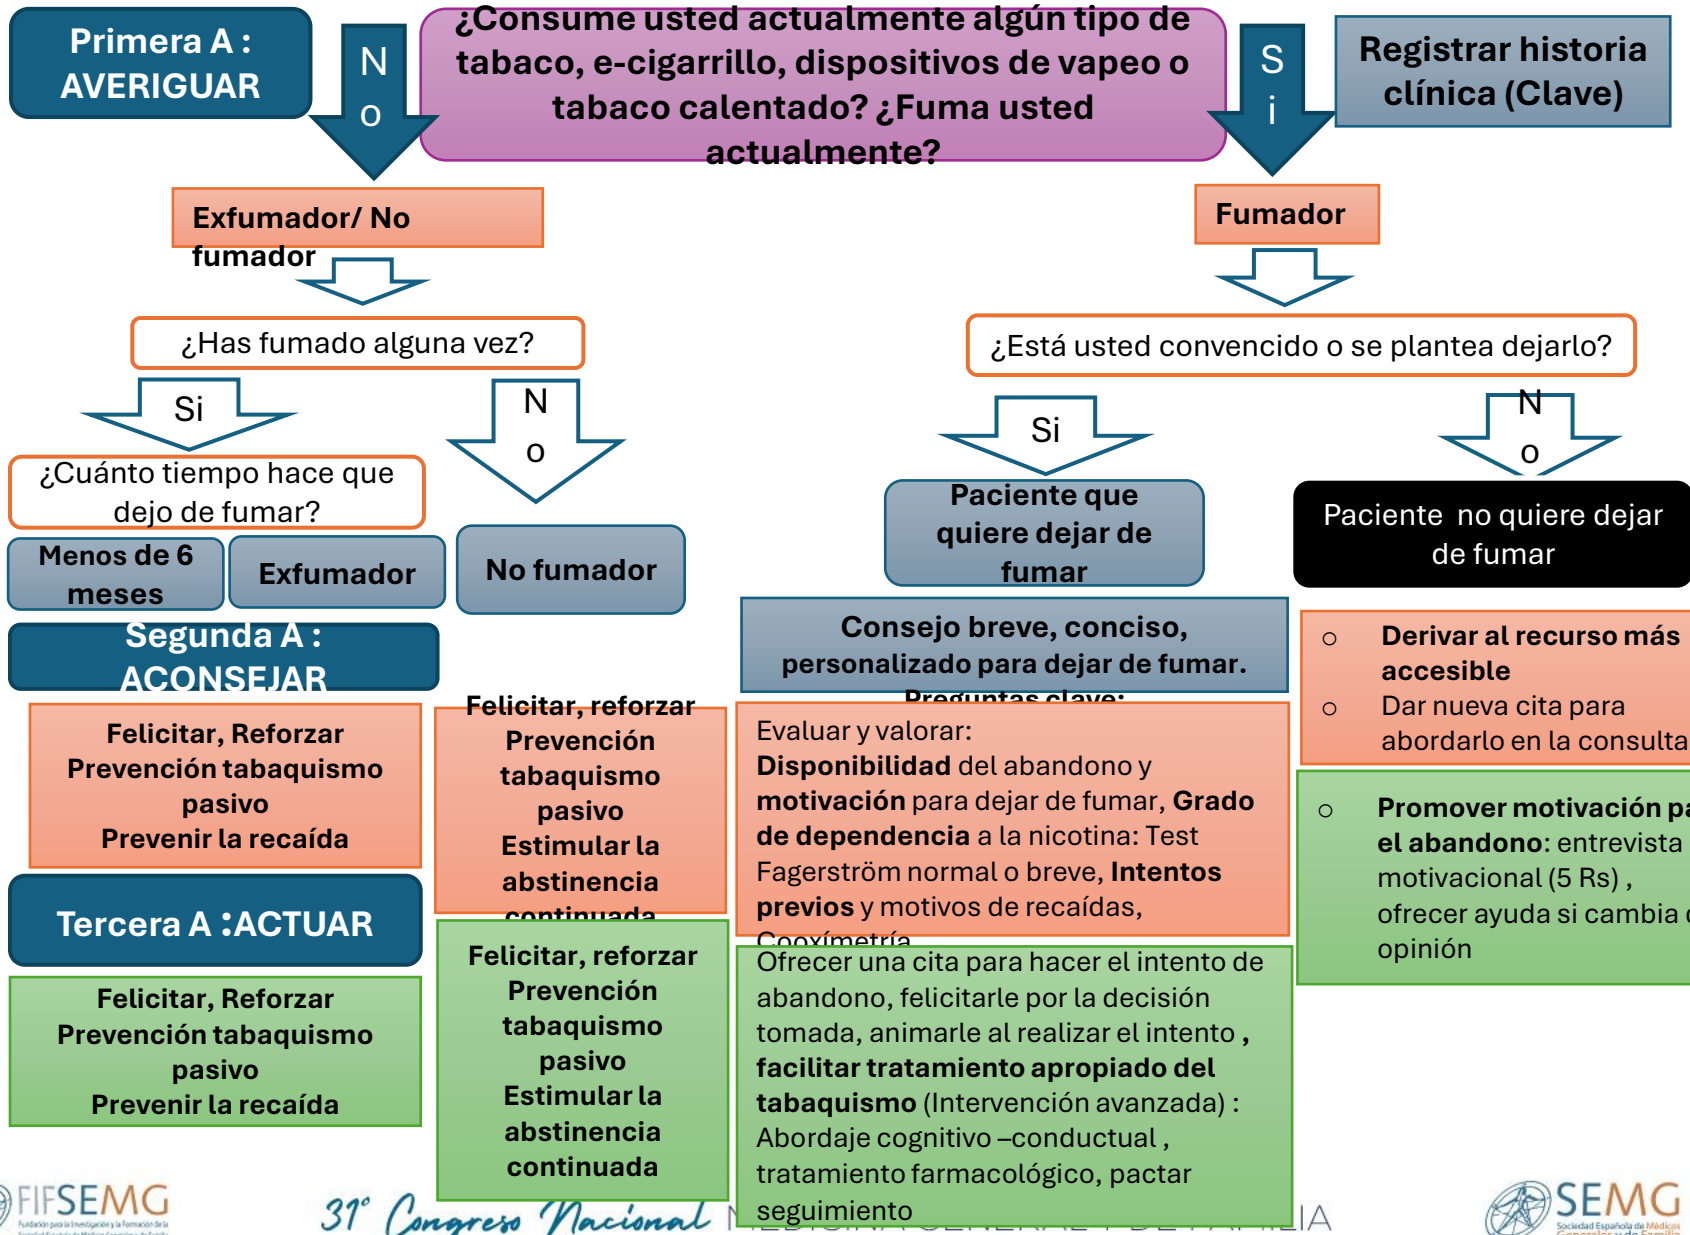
Primera A : AVERIGUAR

No

¿Consume usted actualmente algún tipo de tabaco, e-cigarrillo, dispositivos de vapeo o tabaco calentado? ¿Fuma usted actualmente?

Si

Registrar historia clínica (Clave)

Exfumador/ No fumador

Fumador

¿Has fumado alguna vez?

¿Está usted convencido o se plantea dejarlo?

Si

No

Si

No

¿Cuánto tiempo hace que dejo de fumar?

Paciente que quiere dejar de fumar

Paciente no quiere dejar de fumar

Menos de 6 meses

Exfumador

No fumador

Segunda A : ACONSEJAR

Consejo breve, conciso, personalizado para dejar de fumar.

Preguntas clave:

○ Derivar al recurso más accesible
○ Dar nueva cita para abordarlo en la consulta

Felicitar, Reforzar
Prevención tabaquismo pasivo
Prevenir la recaída

Felicitar, reforzar
Prevención tabaquismo pasivo
Estimular la abstinencia continuada

Evaluar y valorar:
**Disponibilidad** del abandono y **motivación** para dejar de fumar, **Grado de dependencia** a la nicotina: Test Fagerström normal o breve, **Intentos previos** y motivos de recaídas, Cooximetría

○ **Promover motivación pa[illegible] el abandono**: entrevista motivacional (5 Rs) , ofrecer ayuda si cambia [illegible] opinión

Tercera A :ACTUAR

Felicitar, Reforzar
Prevención tabaquismo pasivo
Prevenir la recaída

Felicitar, reforzar
Prevención tabaquismo pasivo
Estimular la abstinencia continuada

Ofrecer una cita para hacer el intento de abandono, felicitarle por la decisión tomada, animarle al realizar el intento , **facilitar tratamiento apropiado del tabaquismo** (Intervención avanzada) : Abordaje cognitivo –conductual , tratamiento farmacológico, pactar seguimiento

FIFSEMG

31º Congreso Nacional MEDICINA GENERAL Y DE FAMILIA

SEMG Sociedad Española de Médicos Generales y de Familia